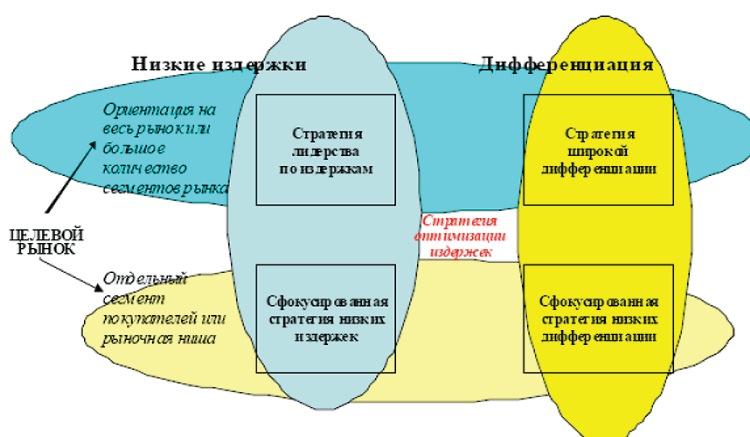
Низкие издержки

Дифференциация

Ориентация на весь рынок или большое количество сегментов рынка

Стратегия лидерства по издержкам

Стратегия широкой дифференциации

ЦЕЛЕВОЙ РЫНОК

Стратегия оптимизации издержек

Отдельный сегмент покупателей или рыночная ниша

Сфокусированная стратегия низких издержек

Сфокусированная стратегия низких дифференциации